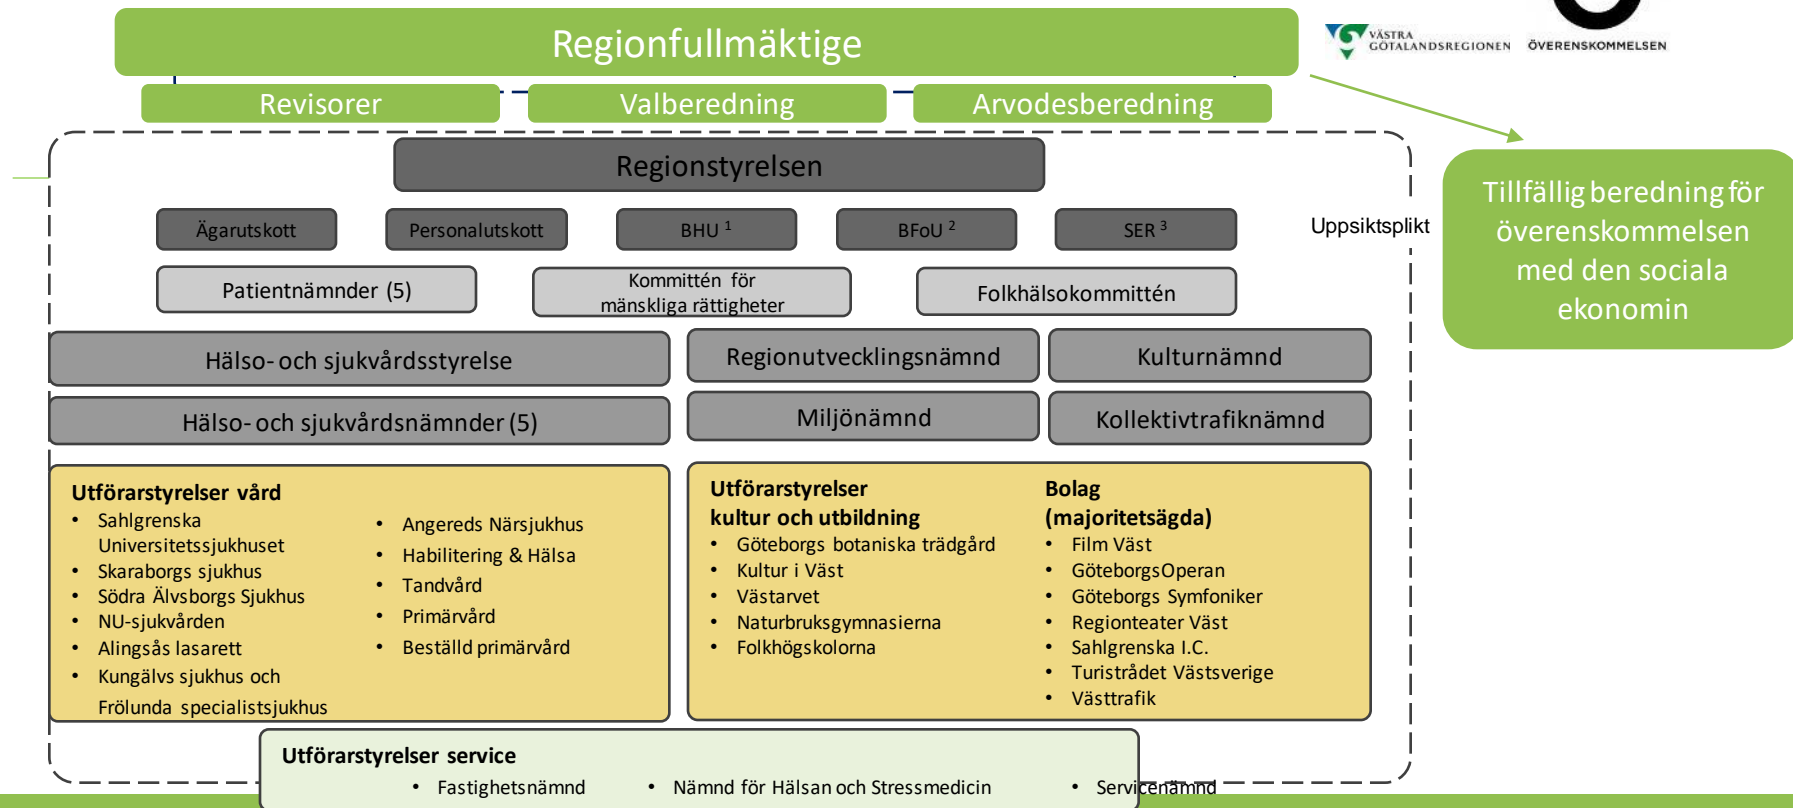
Regionfullmäktige

VÄSTRA GÖTALANDSREGIONEN

ÖVERENSKOMMELSEN

Revisorer

Valberedning

Arvodesberedning

Regionstyrelsen

Ägarutskott

Personalutskott

BHU $^1$

BFoU $^2$

SER $^3$

Uppsiktsplikt

Tillfällig beredning för överenskommelsen med den sociala ekonomin

Patientnämnder (5)

Kommittén för mänskliga rättigheter

Folkhälsokommittén

Hälso- och sjukvårdsstyrelse

Regionutvecklingsnämnd

Kulturnämnd

Hälso- och sjukvårdsnämnder (5)

Miljönämnd

Kollektivtrafiknämnd

Utförarstyrelser vård
• Sahlgrenska Universitetssjukhuset
• Skaraborgs sjukhus
• Södra Älvsborgs Sjukhus
• NU-sjukvården
• Alingsås lasarett
• Kungälvs sjukhus och Frölunda specialistsjukhus

• Angereds Närsjukhus
• Habilitering & Hälsa
• Tandvård
• Primärvård
• Beställd primärvård

Utförarstyrelser kultur och utbildning
• Göteborgs botaniska trädgård
• Kultur i Väst
• Västarvet
• Naturbruksgymnasierna
• Folkhögskolorna

Bolag (majoritetsägda)
• Film Väst
• GöteborgsOperan
• Göteborgs Symfoniker
• Regionteater Väst
• Sahlgrenska I.C.
• Turistrådet Västsverige
• Västtrafik

Utförarstyrelser service
• Fastighetsnämnd
• Nämnd för Hälsan och Stressmedicin
• Servicenämnd